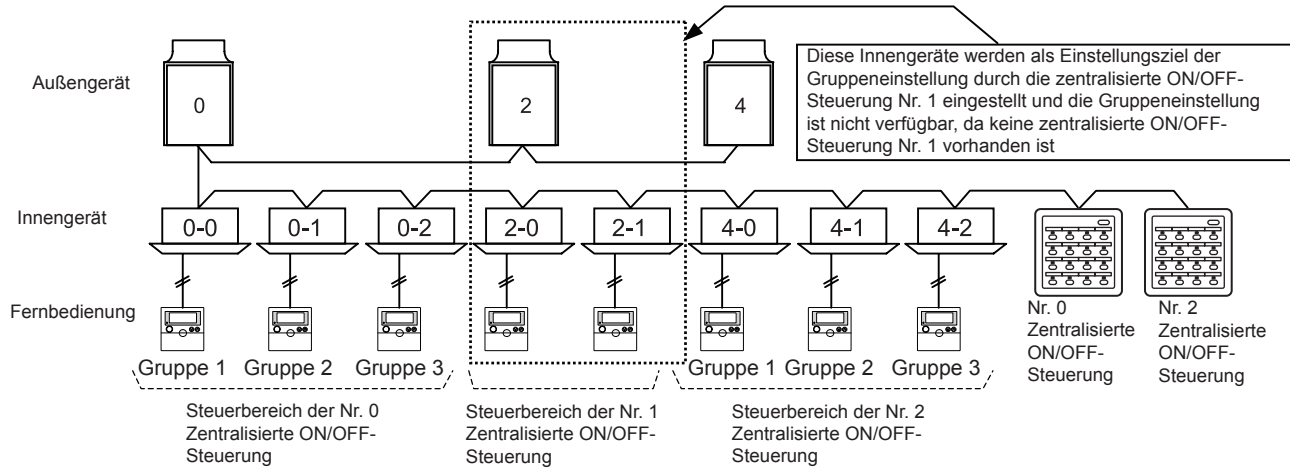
Diese Innengeräte werden als Einstellungsziel der Gruppeneinstellung durch die zentralisierte ON/OFF-Steuerung Nr. 1 eingestellt und die Gruppeneinstellung ist nicht verfügbar, da keine zentralisierte ON/OFF-Steuerung Nr. 1 vorhanden ist

Außengerät

0

2

4

Innengerät

0-0 0-1 0-2 2-0 2-1 4-0 4-1 4-2

Fernbedienung

Gruppe 1 Gruppe 2 Gruppe 3

Gruppe 1 Gruppe 2 Gruppe 3

Nr. 0 Zentralisierte ON/OFF-Steuerung

Nr. 2 Zentralisierte ON/OFF-Steuerung

Steuerbereich der Nr. 0 Zentralisierte ON/OFF-Steuerung

Steuerbereich der Nr. 1 Zentralisierte ON/OFF-Steuerung

Steuerbereich der Nr. 2 Zentralisierte ON/OFF-Steuerung